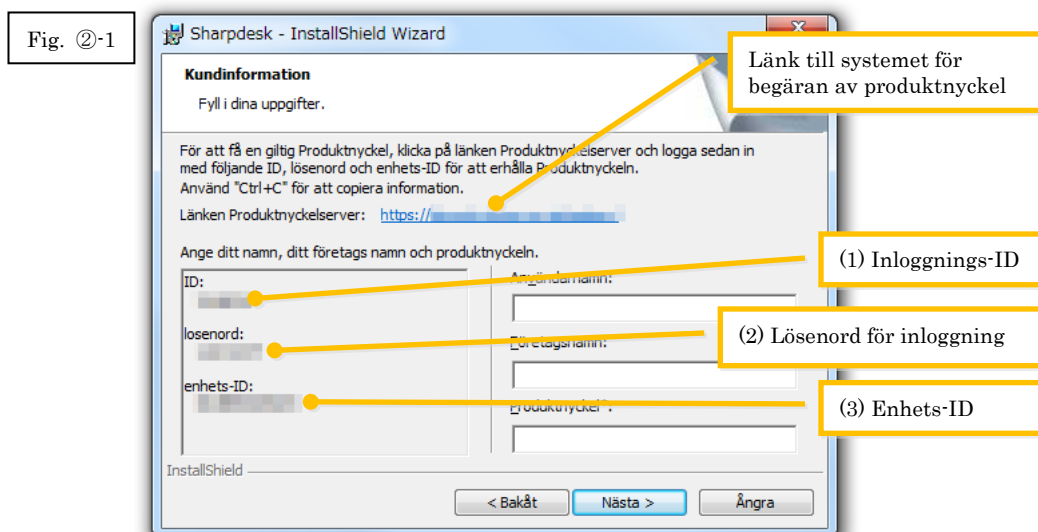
Fig. ②-1

Sharpdesk - InstallShield Wizard

Kundinformation

Fyll i dina uppgifter.

Länk till systemet för begäran av produktnyckel

För att få en giltig Produktnyckel, klicka på länken Produktnyckelserver och logga sedan in med följande ID, lösenord och enhets-ID för att erhålla Produktnyckeln.
Använd "Ctrl+C" för att copiera information.

Länken Produktnyckelserver: https://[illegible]

Ange ditt namn, ditt företags namn och produktnyckeln.

ID:
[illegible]

losenord:
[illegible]

enhets-ID:
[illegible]

Användarnamn:

Företagsnamn:

Produktnyckel*:

(1) Inloggnings-ID

(2) Lösenord för inloggning

(3) Enhets-ID

InstallShield

< Bakåt

Nästa >

Ångra